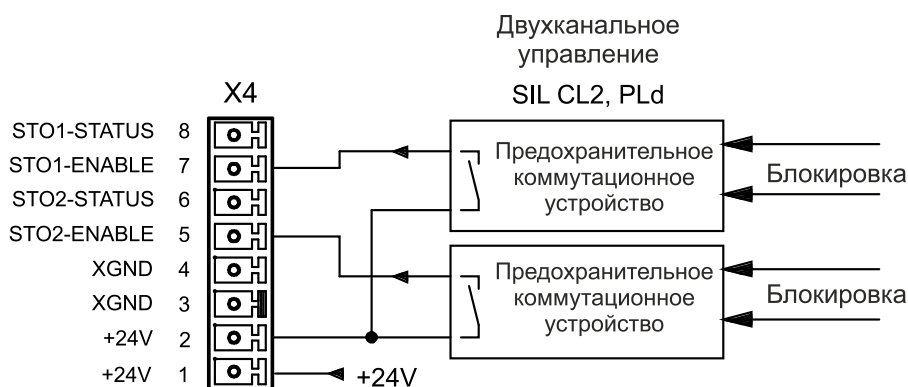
Двухканальное управление

SIL CL2, PLd

X4

STO1-STATUS 8
STO1-ENABLE 7
STO2-STATUS 6
STO2-ENABLE 5
XGND 4
XGND 3
+24V 2
+24V 1

+24V

Предохранительное коммутационное устройство

Блокировка

Предохранительное коммутационное устройство

Блокировка